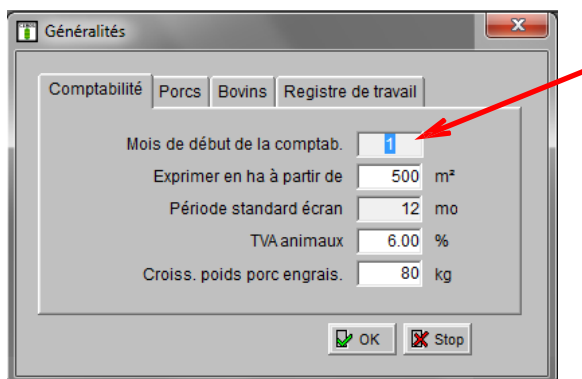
Généralités

Comptabilité | Porcs | Bovins | Registre de travail

Mois de début de la comptab. 1

Exprimer en ha à partir de 500 m²

Période standard écran 12 mo

TVA animaux 6.00 %

Croiss. poids porc engrais. 80 kg

OK | Stop